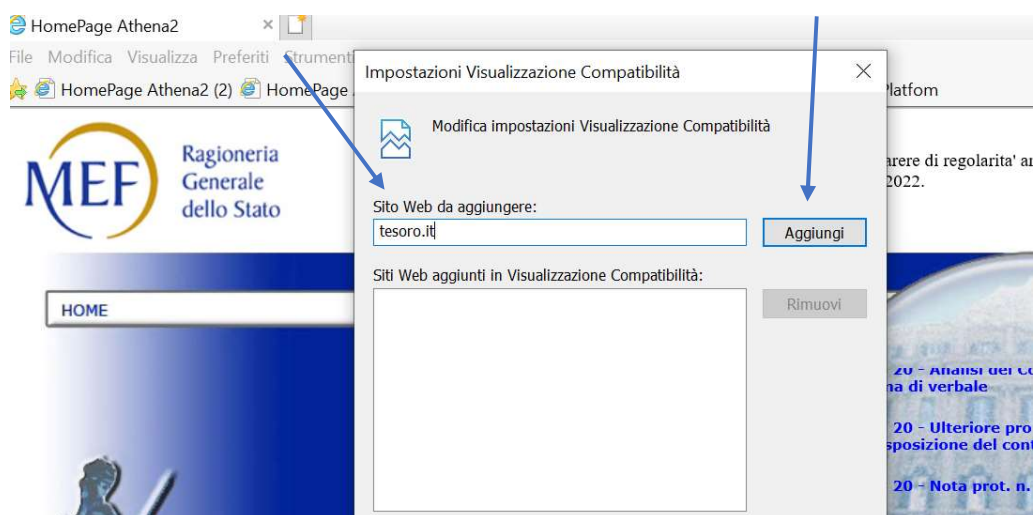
HomePage Athena2 ×

File Modifica Visualizza Preferiti Strumenti

HomePage Athena2 (2) HomePage

Platfom

MEF Ragioneria Generale dello Stato

arere di regolarita' ar
2022.

HOME

Impostazioni Visualizzazione Compatibilità ×

Modifica impostazioni Visualizzazione Compatibilità

Sito Web da aggiungere:

tesoro.it

Aggiungi

Siti Web aggiunti in Visualizzazione Compatibilità:

Rimuovi

20 - Analisi dei Co
na di verbale

20 - Ulteriore pro
sposizione del cont

20 - Nota prot. n.